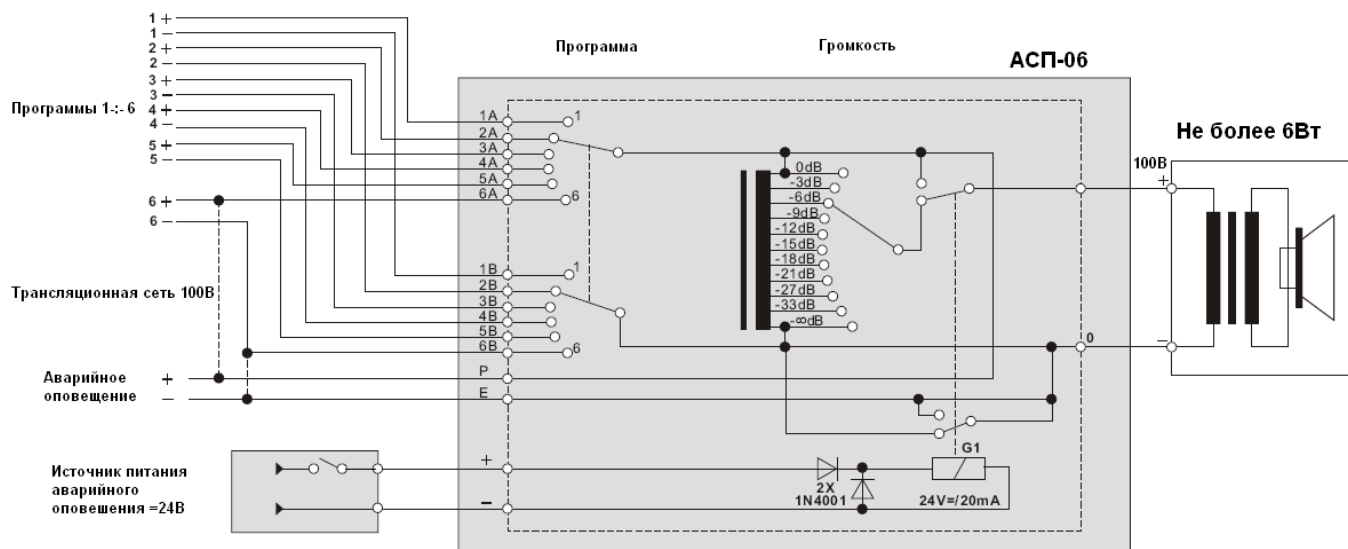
1 +
1 –
2 +
2 –
3 +
3 –
4 +
4 –
5 +
5 –
6 +
6 –

Программы 1-:- 6

Трансляционная сеть 100В

Аварийное оповещение
+
–

Источник питания аварийного оповешения =24В

Программа

Громкость

АСП-06

1A
2A
3A
4A
5A
6A
1
6

1B
2B
3B
4B
5B
6B
1
6

P
E
+
–

0dB
-3dB
-6dB
-9dB
-12dB
-15dB
-18dB
-21dB
-27dB
-33dB
-∞dB

2X
1N4001

G1
24V=/20mA

Не более 6Вт

100В
+
–
0